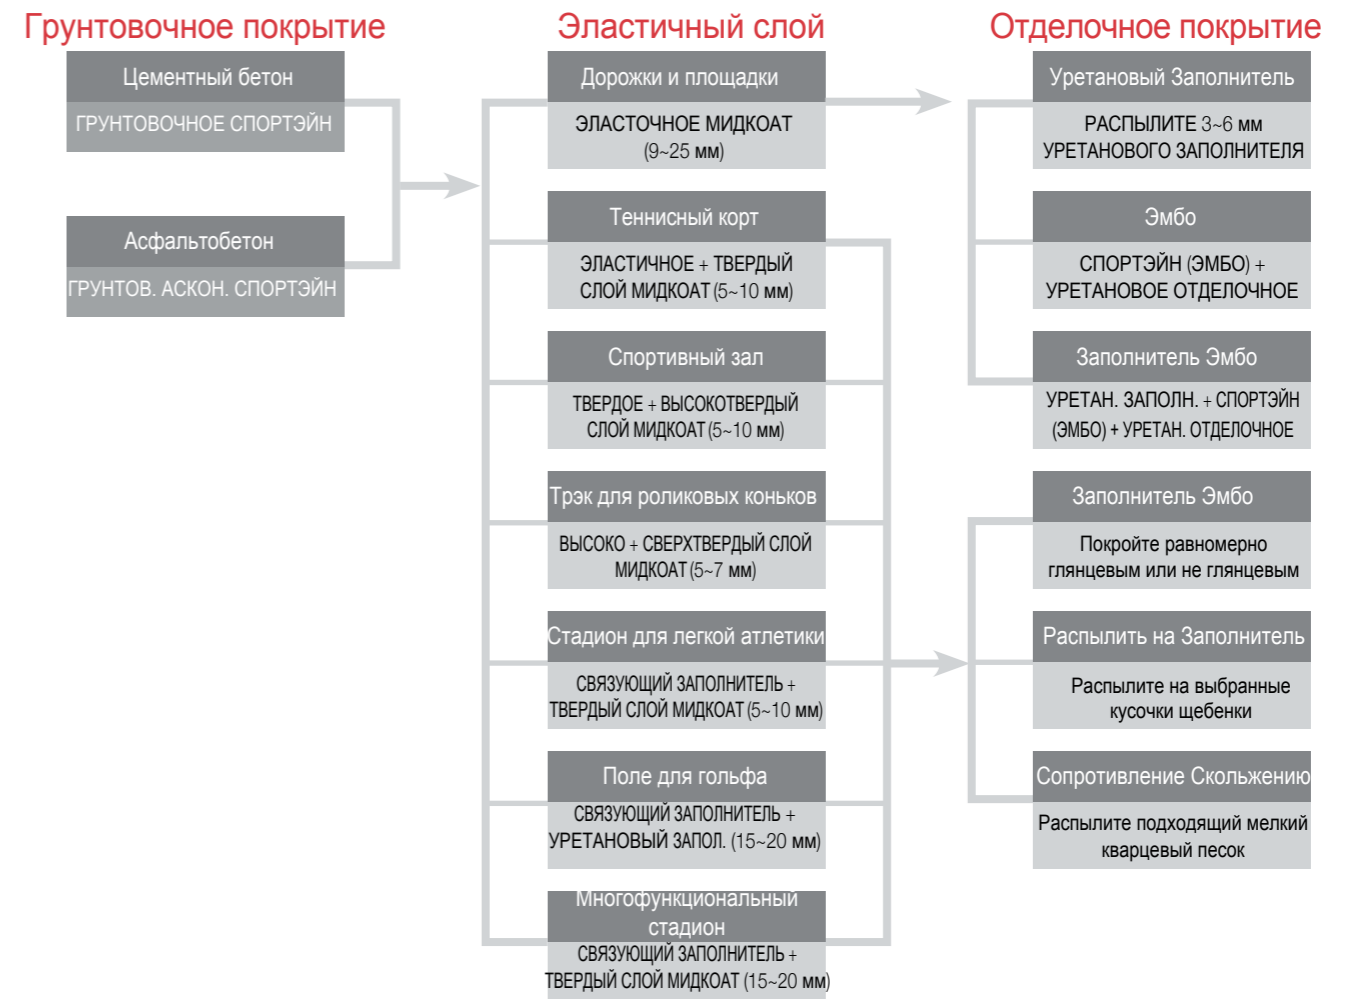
Грунтовочное покрытие

Цементный бетон
ГРУНТОВОЧНОЕ СПОРТЭЙН

Асфальтобетон
ГРУНТОВ. АСКОН. СПОРТЭЙН

Эластичный слой

Дорожки и площадки
ЭЛАСТОЧНОЕ МИДКОАТ (9~25 мм)

Теннисный корт
ЭЛАСТИЧНОЕ + ТВЕРДЫЙ СЛОЙ МИДКОАТ (5~10 мм)

Спортивный зал
ТВЕРДОЕ + ВЫСОКОТВЕРДЫЙ СЛОЙ МИДКОАТ (5~10 мм)

Трэк для роликовых коньков
ВЫСОКО + СВЕРХТВЕРДЫЙ СЛОЙ МИДКОАТ (5~7 мм)

Стадион для легкой атлетики
СВЯЗУЮЩИЙ ЗАПОЛНИТЕЛЬ + ТВЕРДЫЙ СЛОЙ МИДКОАТ (5~10 мм)

Поле для гольфа
СВЯЗУЮЩИЙ ЗАПОЛНИТЕЛЬ + УРЕТАНОВЫЙ ЗАПОЛ. (15~20 мм)

Многофункциональный стадион
СВЯЗУЮЩИЙ ЗАПОЛНИТЕЛЬ + ТВЕРДЫЙ СЛОЙ МИДКОАТ (15~20 мм)

Отделочное покрытие

Уретановый Заполнитель
РАСПЫЛИТЕ 3~6 мм УРЕТАНОВОГО ЗАПОЛНИТЕЛЯ

Эмбо
СПОРТЭЙН (ЭМБО) + УРЕТАНОВОЕ ОТДЕЛОЧНОЕ

Заполнитель Эмбо
УРЕТАН. ЗАПОЛН. + СПОРТЭЙН (ЭМБО) + УРЕТАН. ОТДЕЛОЧНОЕ

Заполнитель Эмбо
Покройте равномерно глянцевым или не глянцевым

Распылить на Заполнитель
Распылите на выбранные кусочки щебенки

Сопротивление Скольжению
Распылите подходящий мелкий кварцевый песок